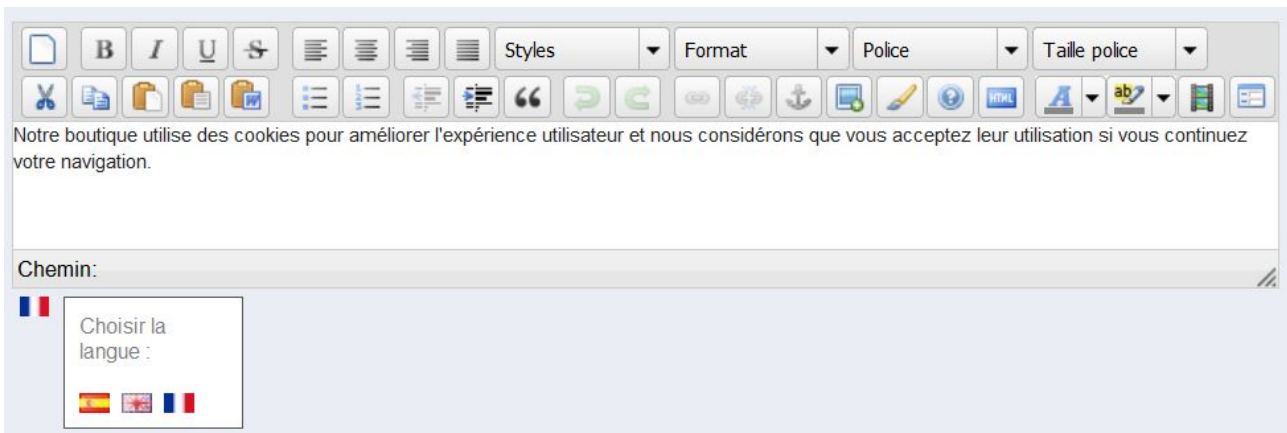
B I U S Styles Format Police Taille police

HTML

Notre boutique utilise des cookies pour améliorer l'expérience utilisateur et nous considérons que vous acceptez leur utilisation si vous continuez votre navigation.

Chemin:

Choisir la langue :